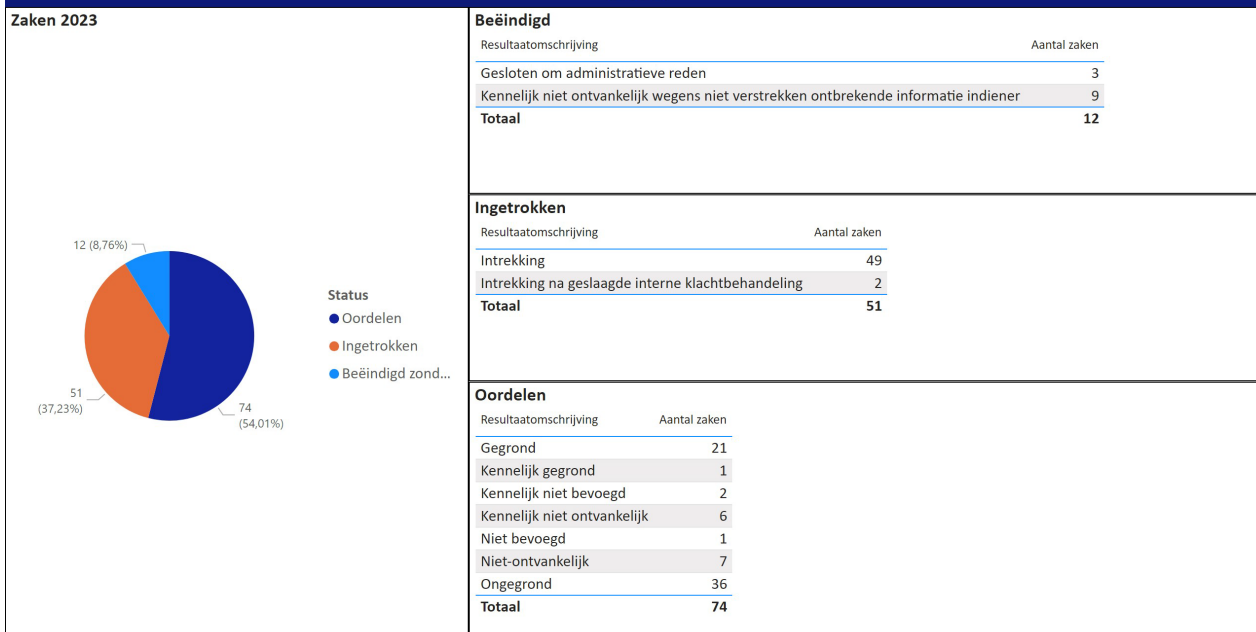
Zaken 2023

12 (8,76%)

51
(37,23%)

74
(54,01%)

Status
Oordelen
Ingetrokken
Beëindigd zond...

Beëindigd

| Resultaatomschrijving | Aantal zaken |
|---|---|
| Gesloten om administratieve reden | 3 |
| Kennelijk niet ontvankelijk wegens niet verstrekken ontbrekende informatie indiener | 9 |
| **Totaal** | **12** |

Ingetrokken

| Resultaatomschrijving | Aantal zaken |
|---|---|
| Intrekking | 49 |
| Intrekking na geslaagde interne klachtbehandeling | 2 |
| **Totaal** | **51** |

Oordelen

| Resultaatomschrijving | Aantal zaken |
|---|---|
| Gegrond | 21 |
| Kennelijk gegrond | 1 |
| Kennelijk niet bevoegd | 2 |
| Kennelijk niet ontvankelijk | 6 |
| Niet bevoegd | 1 |
| Niet-ontvankelijk | 7 |
| Ongegrond | 36 |
| **Totaal** | **74** |